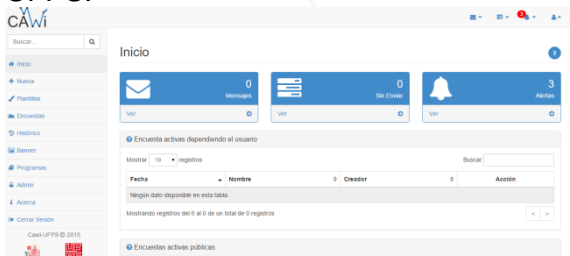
CAWI

Buscar...

Inicio
Nueva
Plantillas
Encuestas
Histórico
Banner
Programas
Admin
Acerca
Cerrar Sesión

Cawi-UFPS © 2015

Inicio

0
0
Mensajes
Ver

0
Sin Enviar
Ver

3
Alertas
Ver

Encuesta activas dependiendo el usuario

Mostrar 10 registros

Buscar

| Fecha | Nombre | Creador | Acción |
|---|---|---|---|
| Ningún dato disponible en esta tabla | | | |

Mostrando registros del 0 al 0 de un total de 0 registros

«
»

Encuestas activas públicas